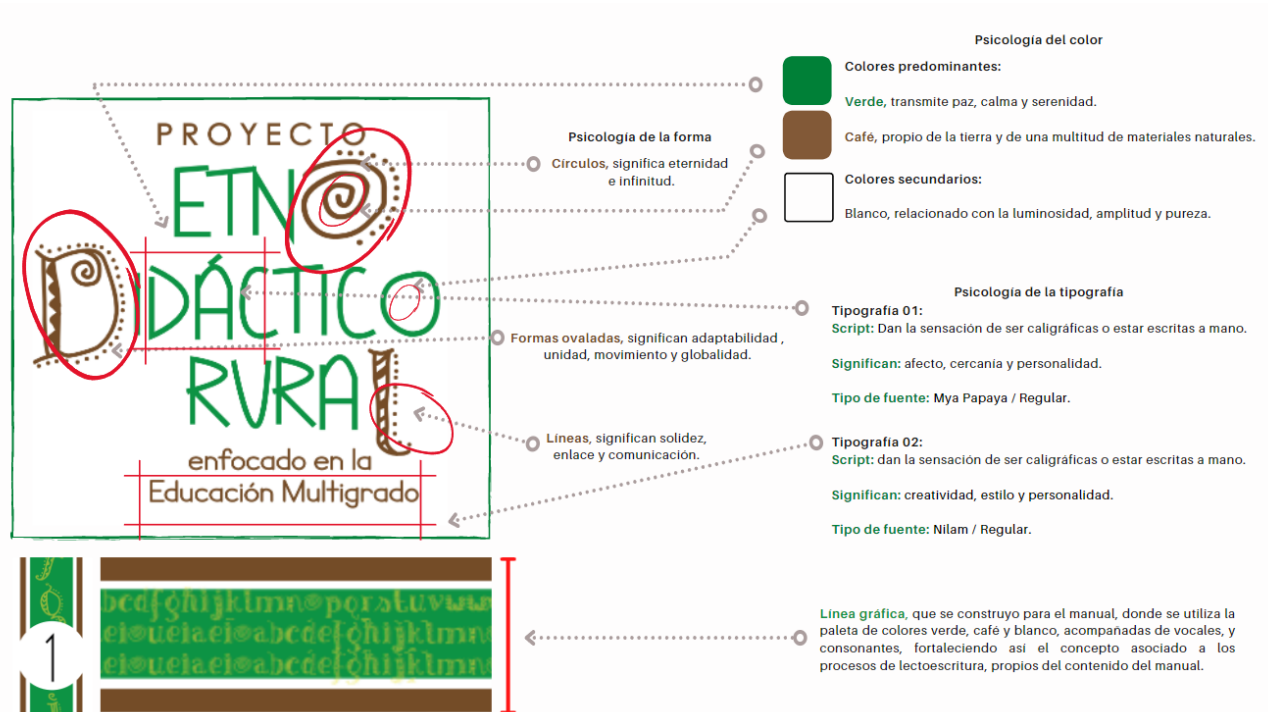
PROYECTO
ETNO
DIDÁCTICO
RURAL
enfocado en la
Educación Multigrado

Psicología del color

Colores predominantes:

Verde, transmite paz, calma y serenidad.

Café, propio de la tierra y de una multitud de materiales naturales.

Colores secundarios:

Blanco, relacionado con la luminosidad, amplitud y pureza.

Psicología de la forma

Círculos, significa eternidad e infinitud.

Formas ovaladas, significan adaptabilidad , unidad, movimiento y globalidad.

Líneas, significan solidez, enlace y comunicación.

Psicología de la tipografía

Tipografía 01:
Script: Dan la sensación de ser caligráficas o estar escritas a mano.

Significan: afecto, cercanía y personalidad.

Tipo de fuente: Mya Papaya / Regular.

Tipografía 02:
Script: dan la sensación de ser caligráficas o estar escritas a mano.

Significan: creatividad, estilo y personalidad.

Tipo de fuente: Nilam / Regular.

bcdefghijklmnopqrstuvwx
eiouaeiaeiabcdefghijklmn
eiouaeiaeiabcdefghijklmn

1

Línea gráfica, que se construyo para el manual, donde se utiliza la paleta de colores verde, café y blanco, acompañadas de vocales, y consonantes, fortaleciendo así el concepto asociado a los procesos de lectoescritura, propios del contenido del manual.